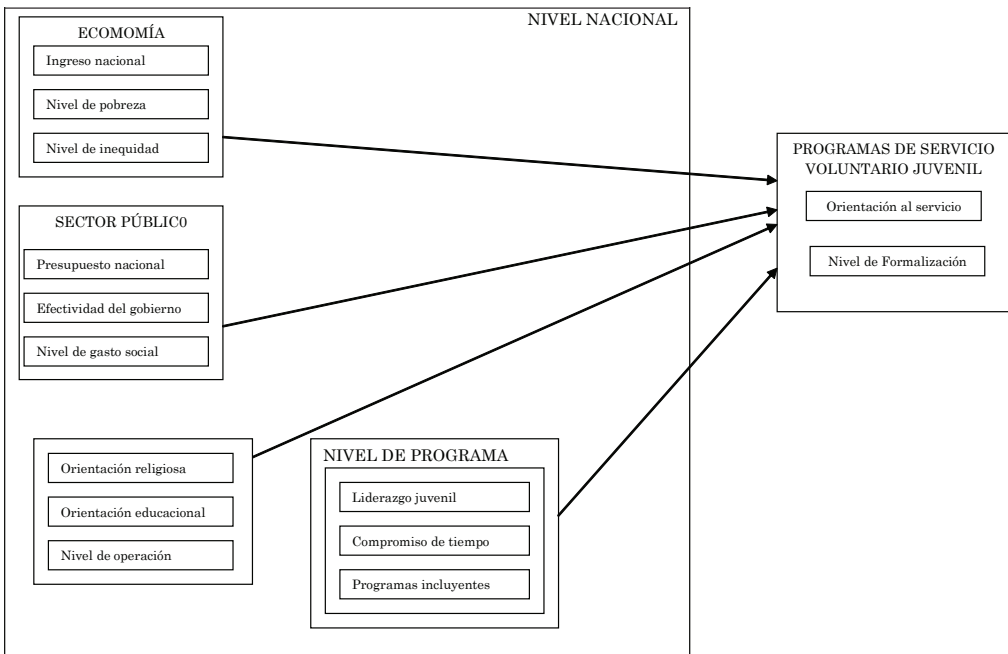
NIVEL NACIONAL

ECOMOMÍA

Ingreso nacional

Nivel de pobreza

Nivel de inequidad

SECTOR PÚBLIC0

Presupuesto nacional

Efectividad del gobierno

Nivel de gasto social

Orientación religiosa

Orientación educacional

Nivel de operación

NIVEL DE PROGRAMA

Liderazgo juvenil

Compromiso de tiempo

Programas incluyentes

PROGRAMAS DE SERVICIO VOLUNTARIO JUVENIL

Orientación al servicio

Nivel de Formalización